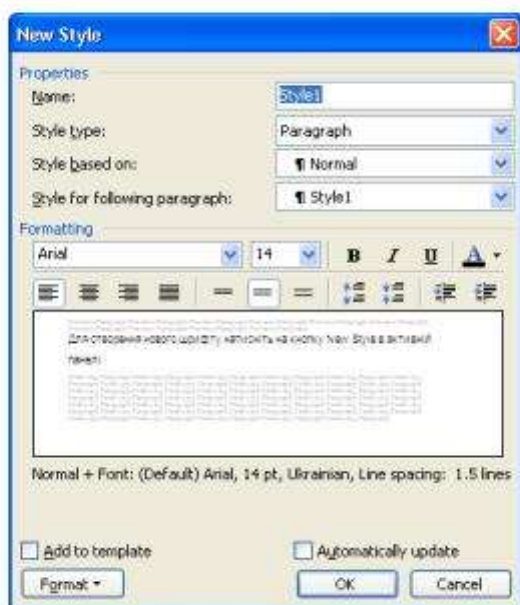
New Style

Properties

Name: Style1

Style type: Paragraph

Style based on: ¶ Normal

Style for following paragraph: ¶ Style1

Formatting

Arial 14 B I U A

Для створення нового шрифту натисніть на кнопку New Style в активній панелі

Normal + Font: (Default) Arial, 14 pt, Ukrainian, Line spacing: 1.5 lines

Add to template

Automatically update

Format

OK

Cancel